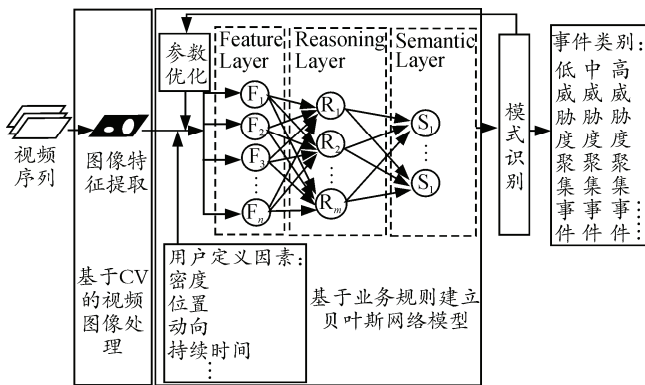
视频序列

图像特征提取

基于CV的视频图像处理

参数优化

Feature Layer

Reasoning Layer

Semantic Layer

$F_1$
$F_2$
$F_3$
⋮
$F_n$

$R_1$
$R_2$
⋮
$R_m$

$S_1$
⋮
$S_l$

用户定义因素：
密度
位置
动向
持续时间
⋮

基于业务规则建立贝叶斯网络模型

模式识别

事件类别：
低威胁度聚集事件
中威胁度聚集事件
高威胁度聚集事件
⋮